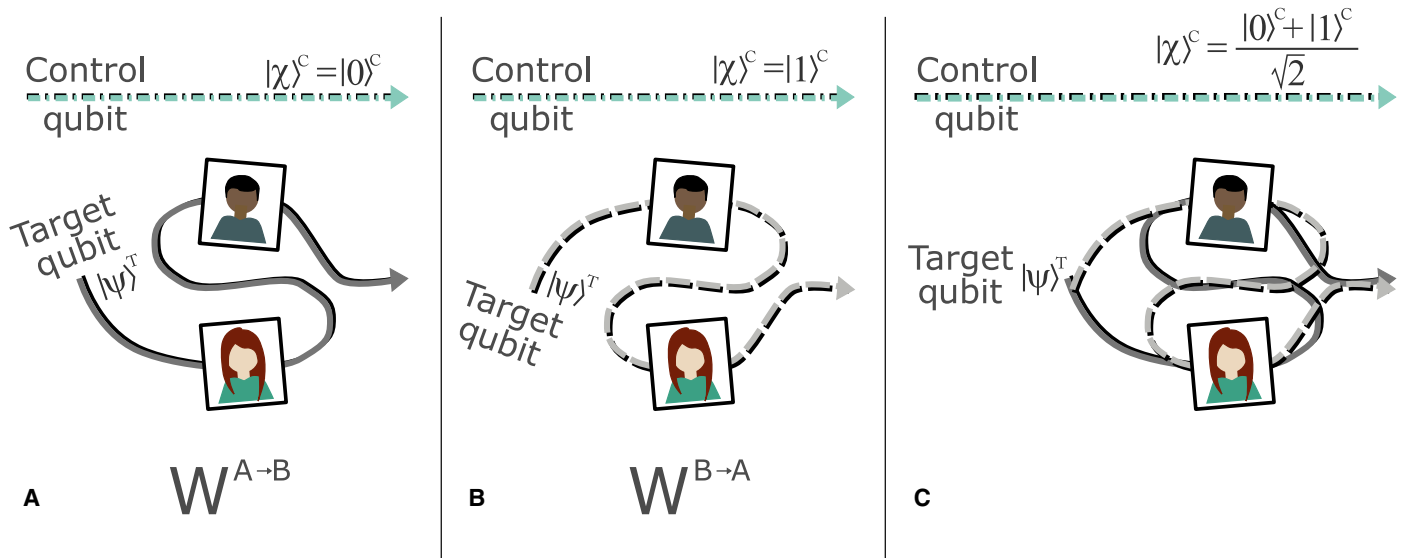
Control qubit $|\chi\rangle^C = |0\rangle^C$

Target qubit $|\psi\rangle^T$

$W^{A \to B}$

A

Control qubit $|\chi\rangle^C = |1\rangle^C$

$|\psi\rangle^T$ Target qubit

$W^{B \to A}$

B

Control qubit $|\chi\rangle^C = \frac{|0\rangle^C + |1\rangle^C}{\sqrt{2}}$

Target qubit $|\psi\rangle^T$

C